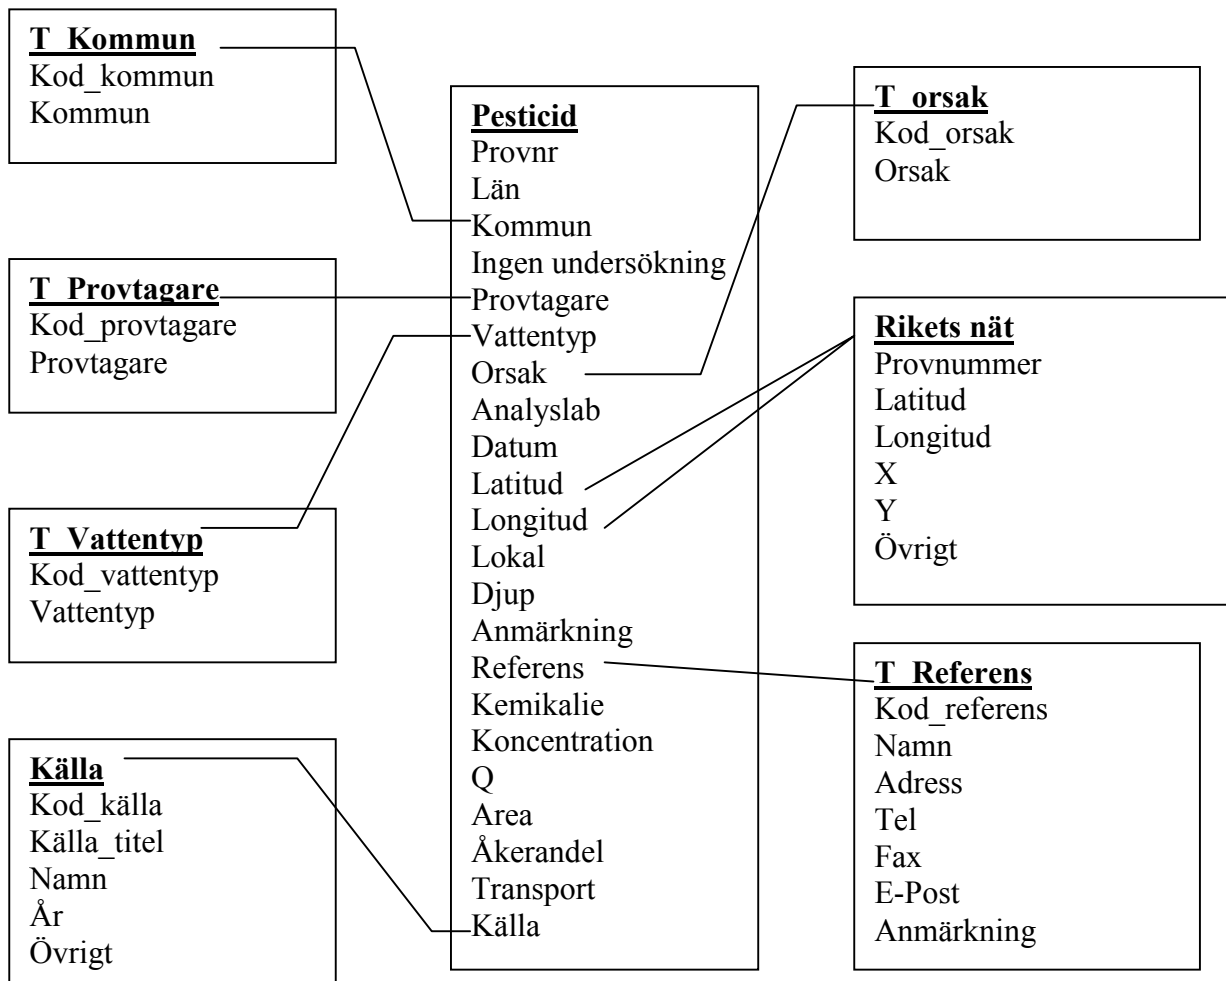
T_Kommun
Kod_kommun
Kommun

T_Provtagare
Kod_provtagare
Provtagare

T_Vattentyp
Kod_vattentyp
Vattentyp

Källa
Kod_källa
Källa_titel
Namn
År
Övrigt

Pesticid
Provnr
Län
Kommun
Ingen undersökning
Provtagare
Vattentyp
Orsak
Analyslab
Datum
Latitud
Longitud
Lokal
Djup
Anmärkning
Referens
Kemikalie
Koncentration
Q
Area
Åkerandel
Transport
Källa

T_orsak
Kod_orsak
Orsak

Rikets nät
Provnummer
Latitud
Longitud
X
Y
Övrigt

T_Referens
Kod_referens
Namn
Adress
Tel
Fax
E-Post
Anmärkning